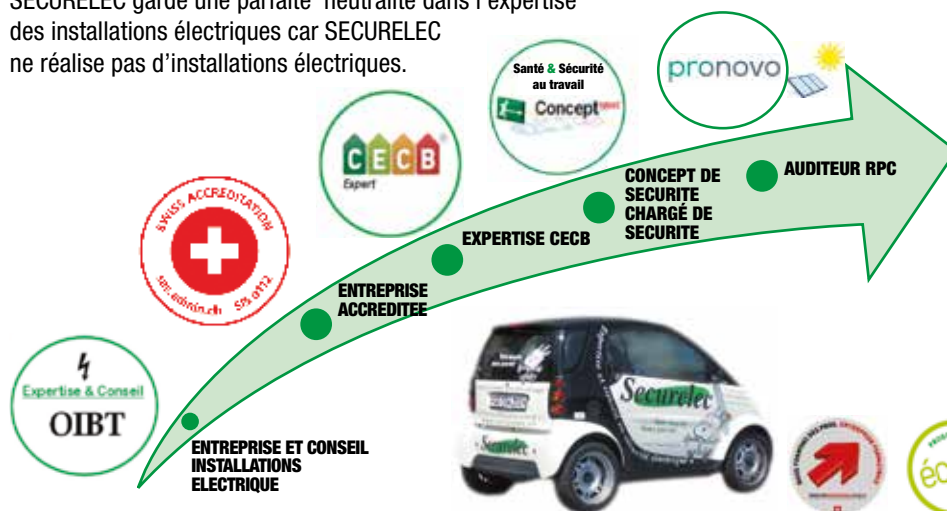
SECURELEC garde une parfaite neutralité dans l'expertise des installations électriques car SECURELEC ne réalise pas d'installations électriques.

pronovo

Santé & Sécurité au travail
Concept

CECB
Expert

SWISS ACCREDITATION
SES 0172

Expertise & Conseil
OIBT

AUDITEUR RPC

CONCEPT DE SECURITE CHARGÉ DE SECURITE

EXPERTISE CECB

ENTREPRISE ACCREDITEE

ENTREPRISE ET CONSEIL INSTALLATIONS ELECTRIQUE

Securelec

Securelec